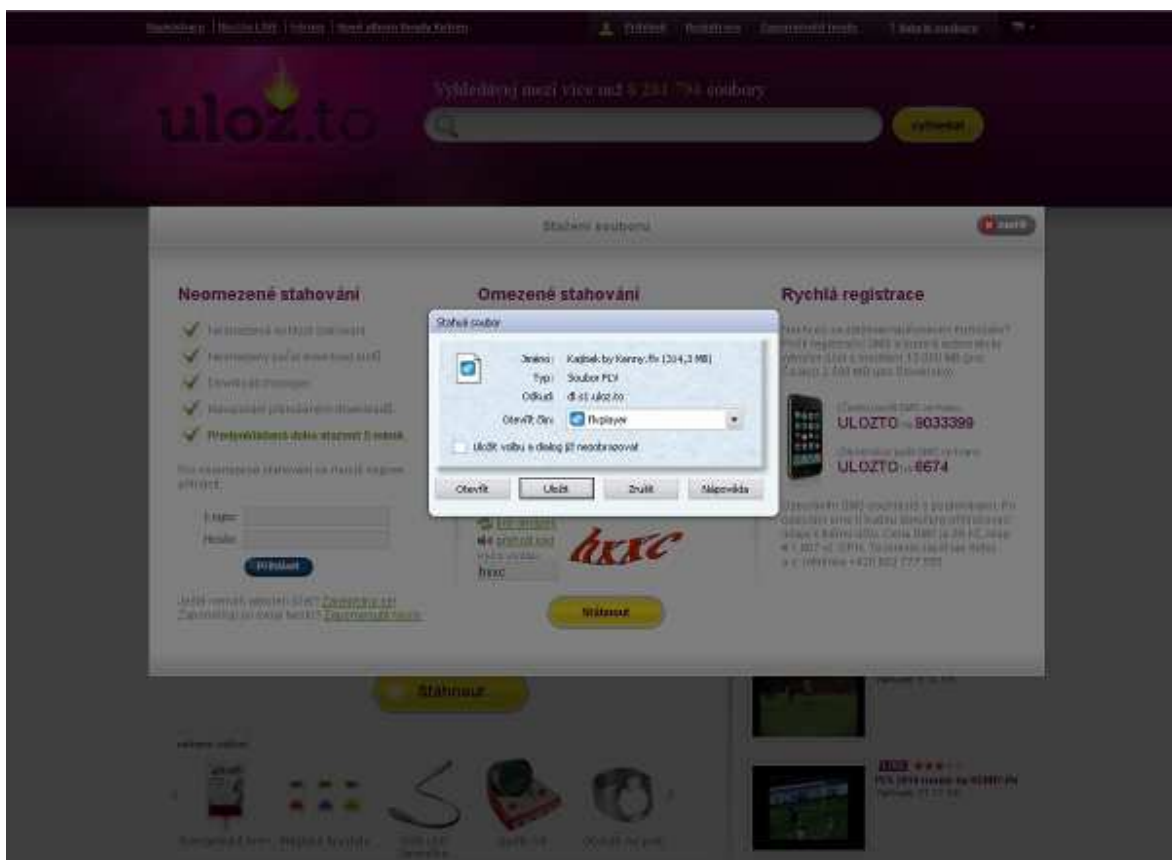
uloz.to

Vyhledávej mezi více než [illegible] soubory

vyhledat

Stažení souboru

Neomezené stahování

Omezené stahování

Rychlá registrace

Stahuji soubor

Jméno: Kajbak by Kenny.flv (104,3 MB)

Typ: Soubor FLV

Odkud: dl-s1.uloz.to

Otevřít čím: flvplayer

Uložit volbu a dialog již nezobrazovat

Otevřít

Uložit

Zrušit

Nápověda

ULOZTO 9033399

ULOZTO 8674

hxxc

Stáhnout

Stáhnout

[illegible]